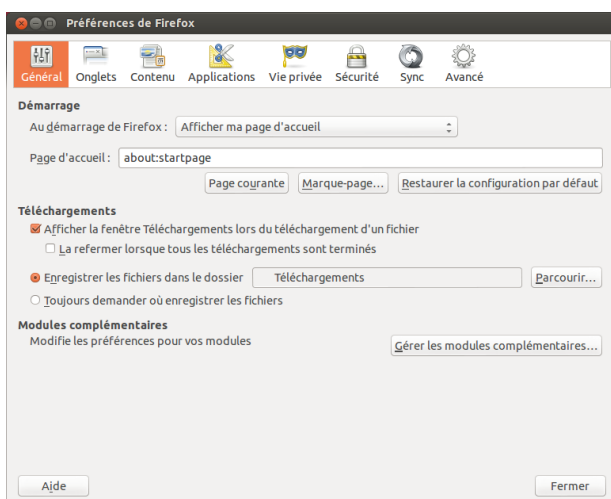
Préférences de Firefox

Général Onglets Contenu Applications Vie privée Sécurité Sync Avancé

Démarrage

Au démarrage de Firefox : Afficher ma page d'accueil

Page d'accueil : about:startpage

Page courante Marque-page... Restaurer la configuration par défaut

Téléchargements

Afficher la fenêtre Téléchargements lors du téléchargement d'un fichier

La refermer lorsque tous les téléchargements sont terminés

Enregistrer les fichiers dans le dossier Téléchargements Parcourir...

Toujours demander où enregistrer les fichiers

Modules complémentaires

Modifie les préférences pour vos modules

Gérer les modules complémentaires...

Aide Fermer